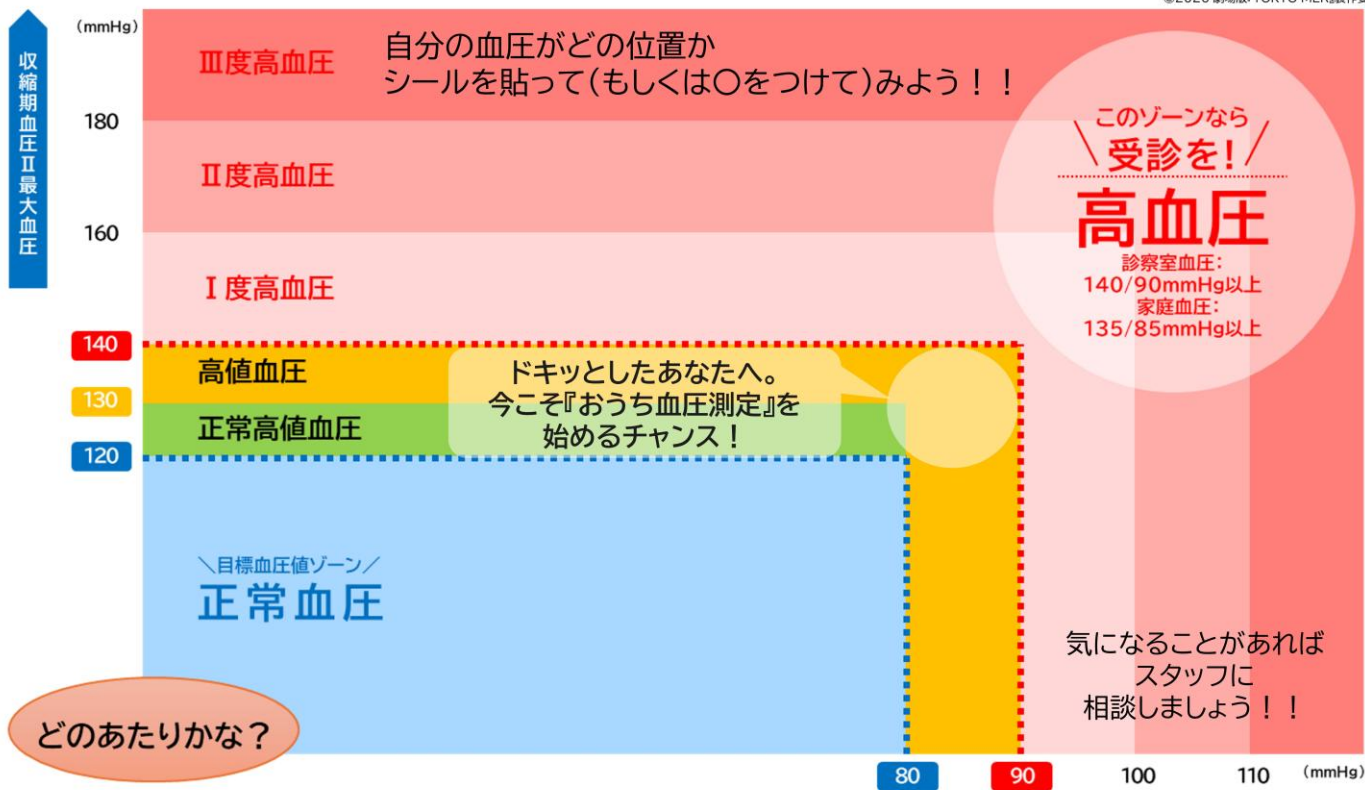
©2020 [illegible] TOKYO MER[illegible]

収縮期血圧Ⅱ最大血圧

(mmHg)

Ⅲ度高血圧

自分の血圧がどの位置か
シールを貼って(もしくは○をつけて)みよう!!

180

Ⅱ度高血圧

160

Ⅰ度高血圧

このゾーンなら
\受診を!/
高血圧
診察室血圧:
140/90mmHg以上
家庭血圧:
135/85mmHg以上

140

高値血圧

130

正常高値血圧

120

ドキッとしたあなたへ。
今こそ『おうち血圧測定』を
始めるチャンス!

\目標血圧値ゾーン/
正常血圧

気になることがあれば
スタッフに
相談しましょう!!

どのあたりかな?

80 90 100 110 (mmHg)